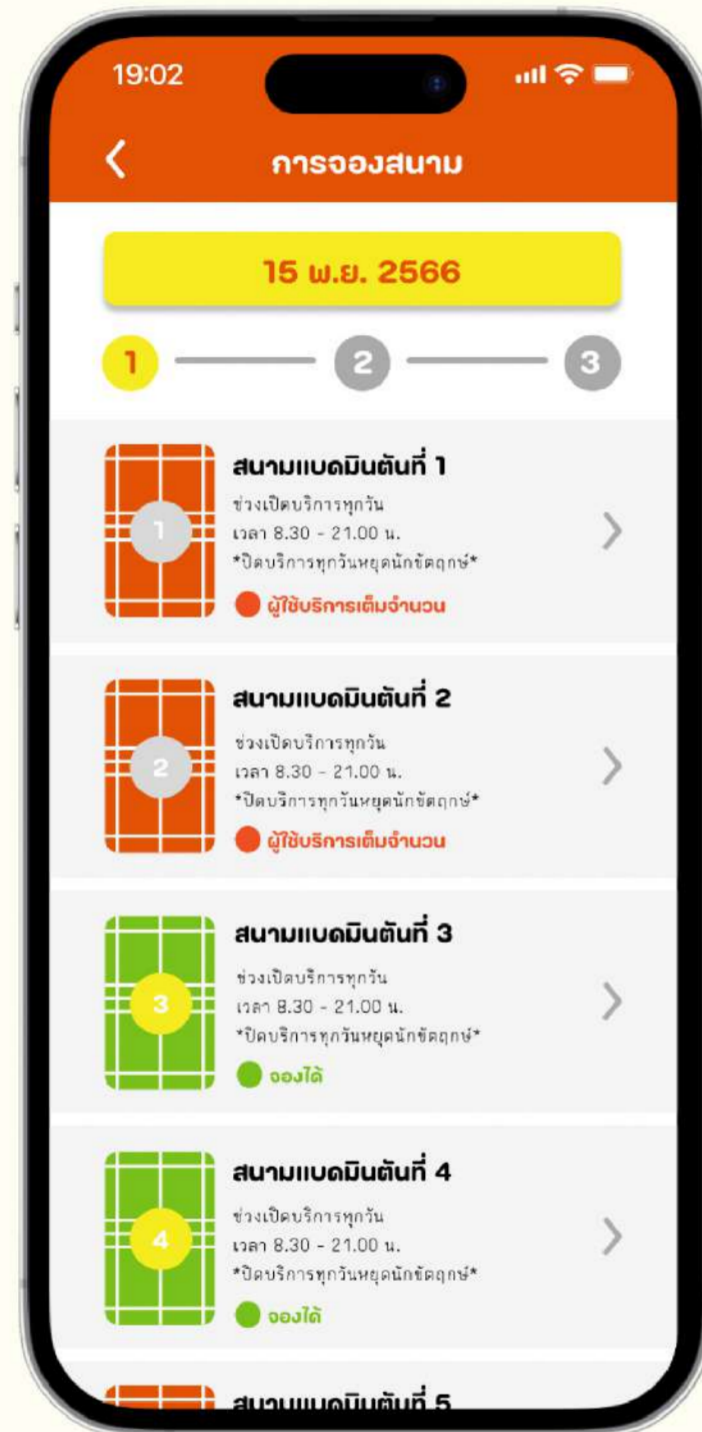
19:02

การจองสนาม

15 พ.ย. 2566

1 2 3

1
สนามแบดมินตันที่ 1
ช่วงเปิดบริการทุกวัน
เวลา 8.30 - 21.00 น.
*ปิดบริการทุกวันหยุดนักขัตฤกษ์*
ผู้ใช้บริการเต็มจำนวน

2
สนามแบดมินตันที่ 2
ช่วงเปิดบริการทุกวัน
เวลา 8.30 - 21.00 น.
*ปิดบริการทุกวันหยุดนักขัตฤกษ์*
ผู้ใช้บริการเต็มจำนวน

3
สนามแบดมินตันที่ 3
ช่วงเปิดบริการทุกวัน
เวลา 8.30 - 21.00 น.
*ปิดบริการทุกวันหยุดนักขัตฤกษ์*
จองได้

4
สนามแบดมินตันที่ 4
ช่วงเปิดบริการทุกวัน
เวลา 8.30 - 21.00 น.
*ปิดบริการทุกวันหยุดนักขัตฤกษ์*
จองได้

สนามแบดมินตันที่ 5